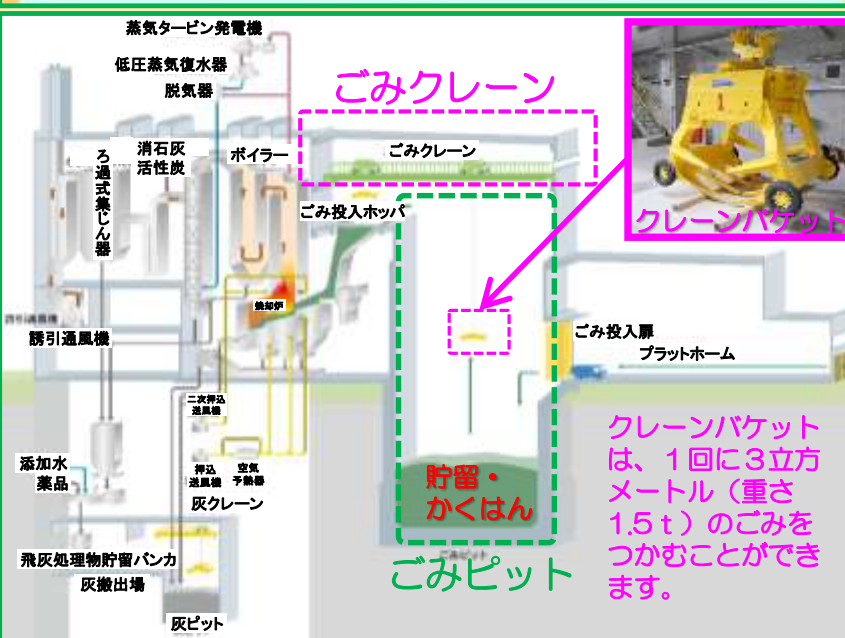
蒸気タービン発電機

低圧蒸気復水器

脱気器

ごみクレーン

クレーンバケット

ろ過式集じん器

消石灰
活性炭

ボイラー

ごみクレーン

ごみ投入ホッパ

誘引通風機

焼却炉

ごみ投入扉

プラットホーム

二次押込送風機

押込送風機

空気予熱器

灰クレーン

添加水
薬品

貯留・
かくはん

クレーンバケットは、1回に3立方メートル（重さ1.5ｔ）のごみをつかむことができます。

飛灰処理物貯留バンカ

灰搬出場

ごみピット

灰ピット